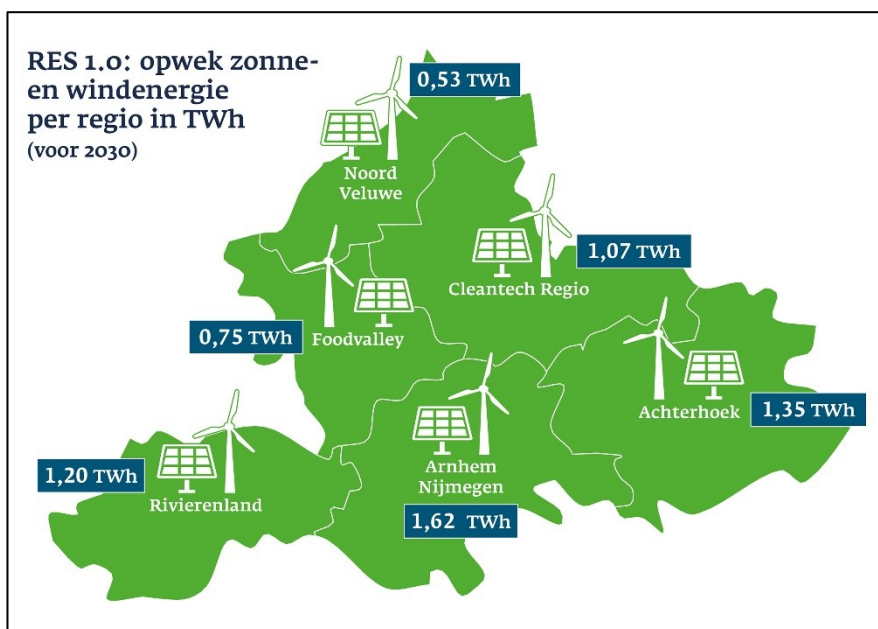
RES 1.0: opwek zonne- en windenergie per regio in TWh
(voor 2030)

0,53 TWh
Noord Veluwe

1,07 TWh
Cleantech Regio

0,75 TWh
Foodvalley

Achterhoek
1,35 TWh

1,20 TWh
Rivierenland

Arnhem Nijmegen
1,62 TWh